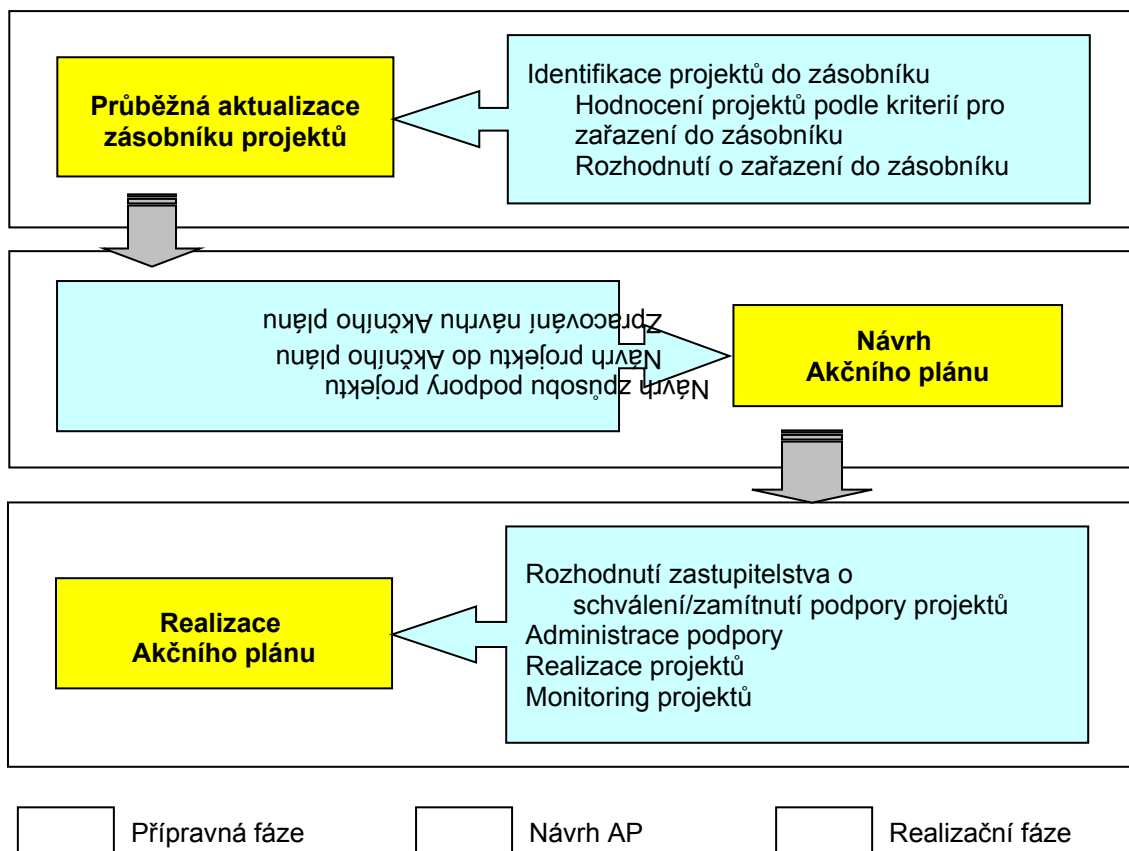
Průběžná aktualizace zásobníku projektů

Identifikace projektů do zásobníku
Hodnocení projektů podle kriterií pro zařazení do zásobníku
Rozhodnutí o zařazení do zásobníku

Návrh způsobu podpory projektu
Návrh projektu do Akčního plánu
Zpracování návrhu Akčního plánu

Návrh
Akčního plánu

Realizace
Akčního plánu

Rozhodnutí zastupitelstva o schválení/zamítnutí podpory projektů
Administrace podpory
Realizace projektů
Monitoring projektů

Přípravná fáze
Návrh AP
Realizační fáze